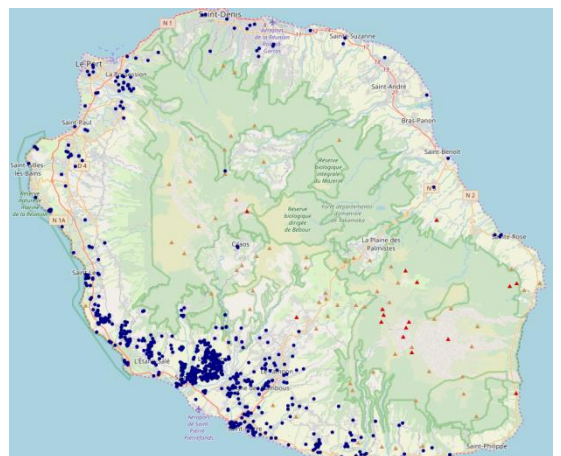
N 1
Saint-Denis
Aéroport de la Réunion Roland Garros
Sainte-Suzanne
Le Port
La Possession
Saint-André
Bras-Panon
Saint-Paul
Saint-Benoît
Saint-Gilles-les-Bains
Réserve naturelle marine de la Réunion
Réserve biologique intégrale du Mazerin
Forêt départementalo-domaniale de Bébour
N 2
N 1A
Réserve biologique dirigée de Bébour
Sainte-Rose
Cilaos
La Plaine des Palmistes
L'Étang
Aéroport de Saint-Pierre Pierrefonds
Saint-Philippe